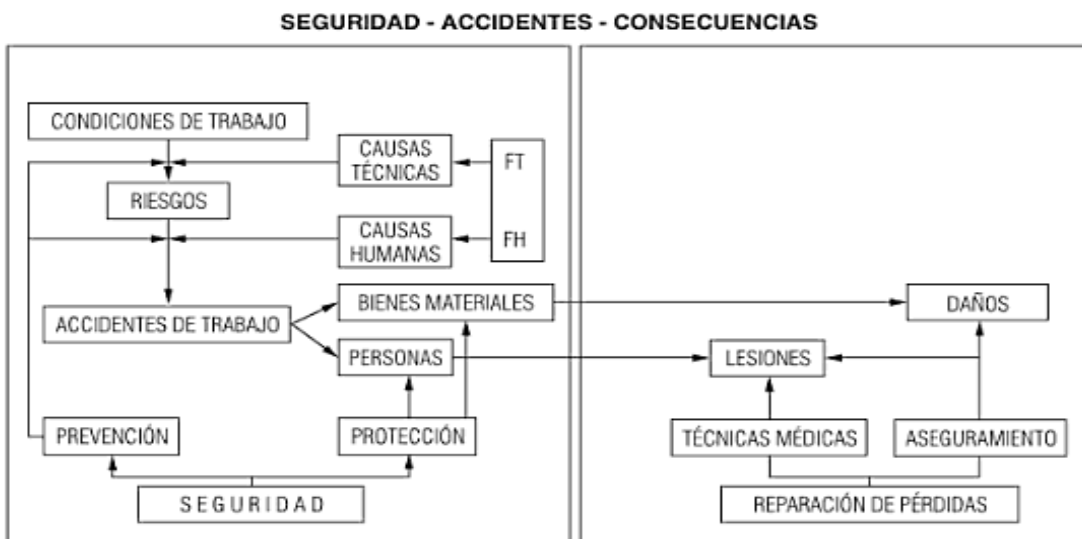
SEGURIDAD - ACCIDENTES - CONSECUENCIAS

CONDICIONES DE TRABAJO

CAUSAS TÉCNICAS

FT

RIESGOS

CAUSAS HUMANAS

FH

BIENES MATERIALES

DAÑOS

ACCIDENTES DE TRABAJO

PERSONAS

LESIONES

PREVENCIÓN

PROTECCIÓN

TÉCNICAS MÉDICAS

ASEGURAMIENTO

SEGURIDAD

REPARACIÓN DE PÉRDIDAS